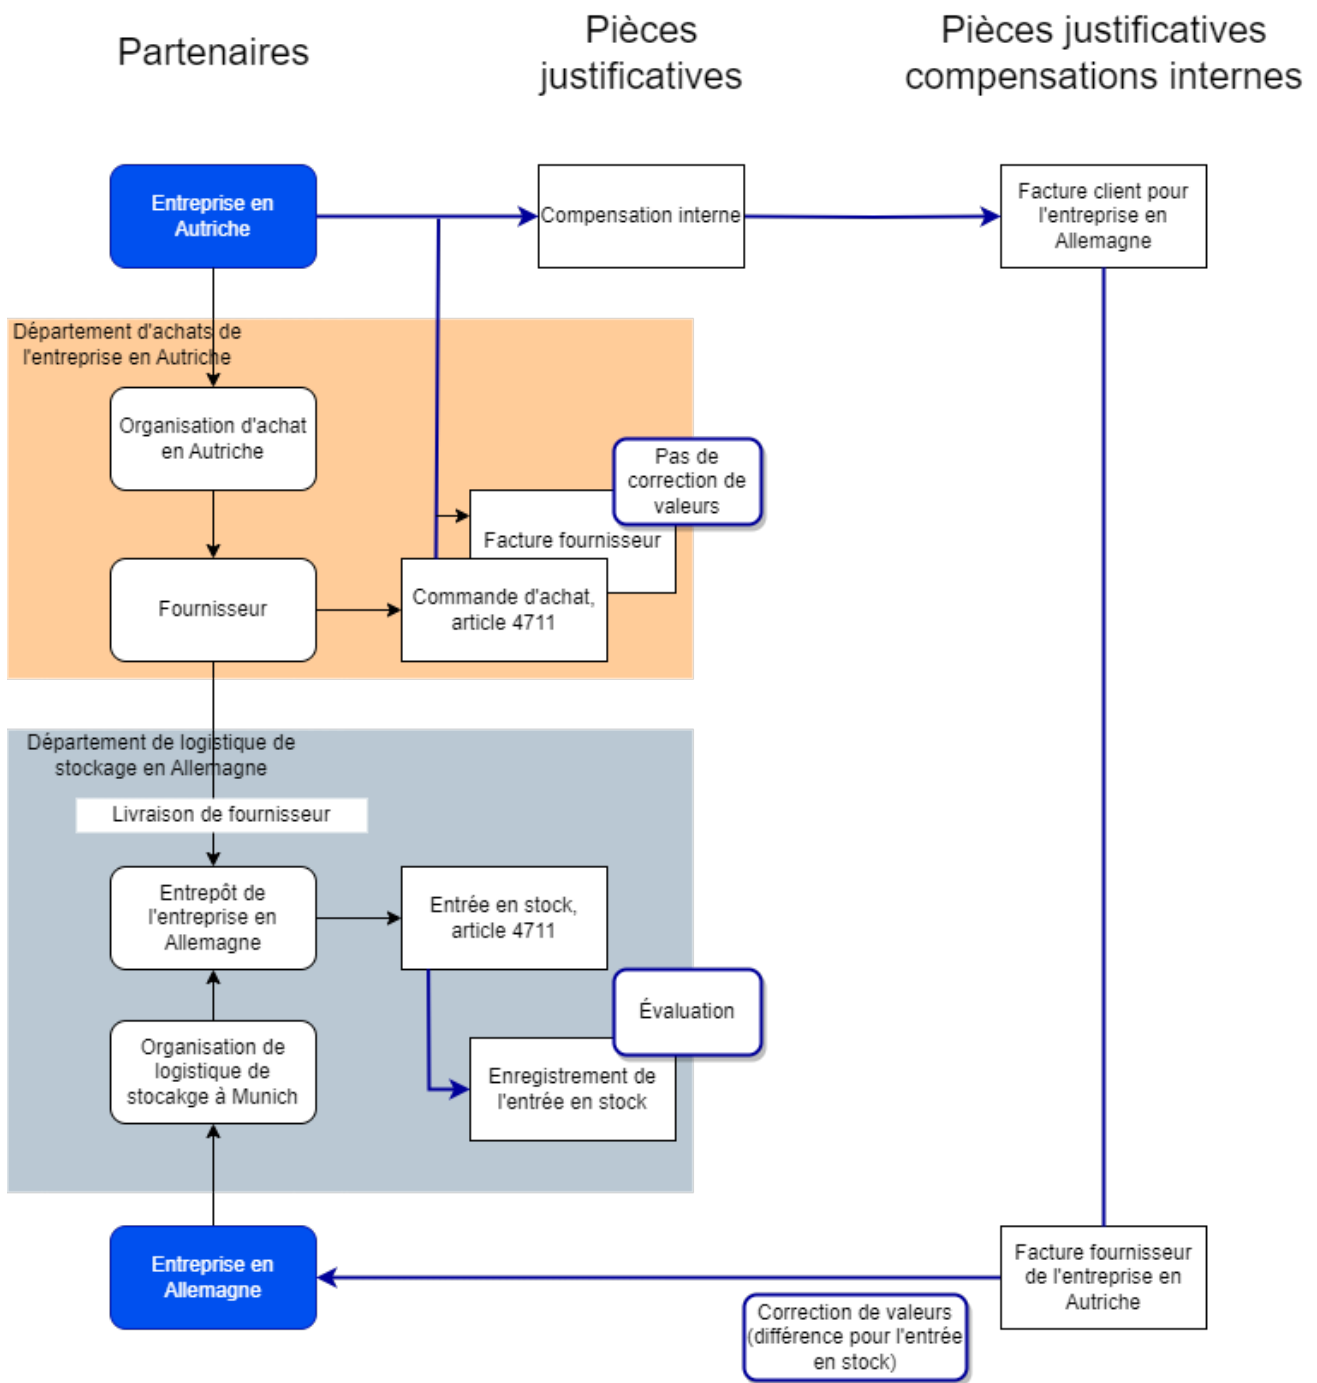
Partenaires

Pièces justificatives

Pièces justificatives compensations internes

Entreprise en Autriche

Compensation interne

Facture client pour l'entreprise en Allemagne

Département d'achats de l'entreprise en Autriche

Organisation d'achat en Autriche

Pas de correction de valeurs

Facture fournisseur

Fournisseur

Commande d'achat, article 4711

Département de logistique de stockage en Allemagne

Livraison de fournisseur

Entrepôt de l'entreprise en Allemagne

Entrée en stock, article 4711

Évaluation

Organisation de logistique de stocakge à Munich

Enregistrement de l'entrée en stock

Entreprise en Allemagne

Facture fournisseur de l'entreprise en Autriche

Correction de valeurs (différence pour l'entrée en stock)